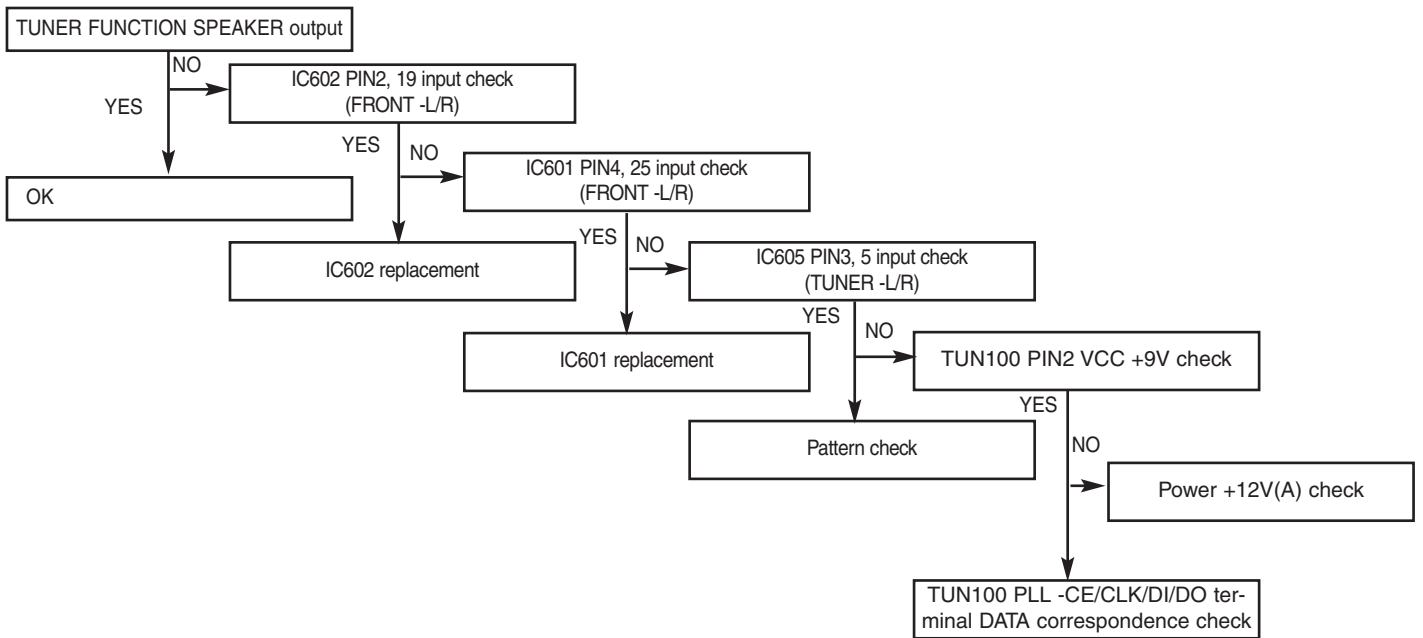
TUNER FUNCTION SPEAKER output

NO

YES

IC602 PIN2, 19 input check (FRONT -L/R)

OK

YES

NO

IC601 PIN4, 25 input check (FRONT -L/R)

IC602 replacement

YES

NO

IC605 PIN3, 5 input check (TUNER -L/R)

IC601 replacement

YES

NO

TUN100 PIN2 VCC +9V check

Pattern check

YES

NO

Power +12V(A) check

TUN100 PLL -CE/CLK/DI/DO terminal DATA correspondence check